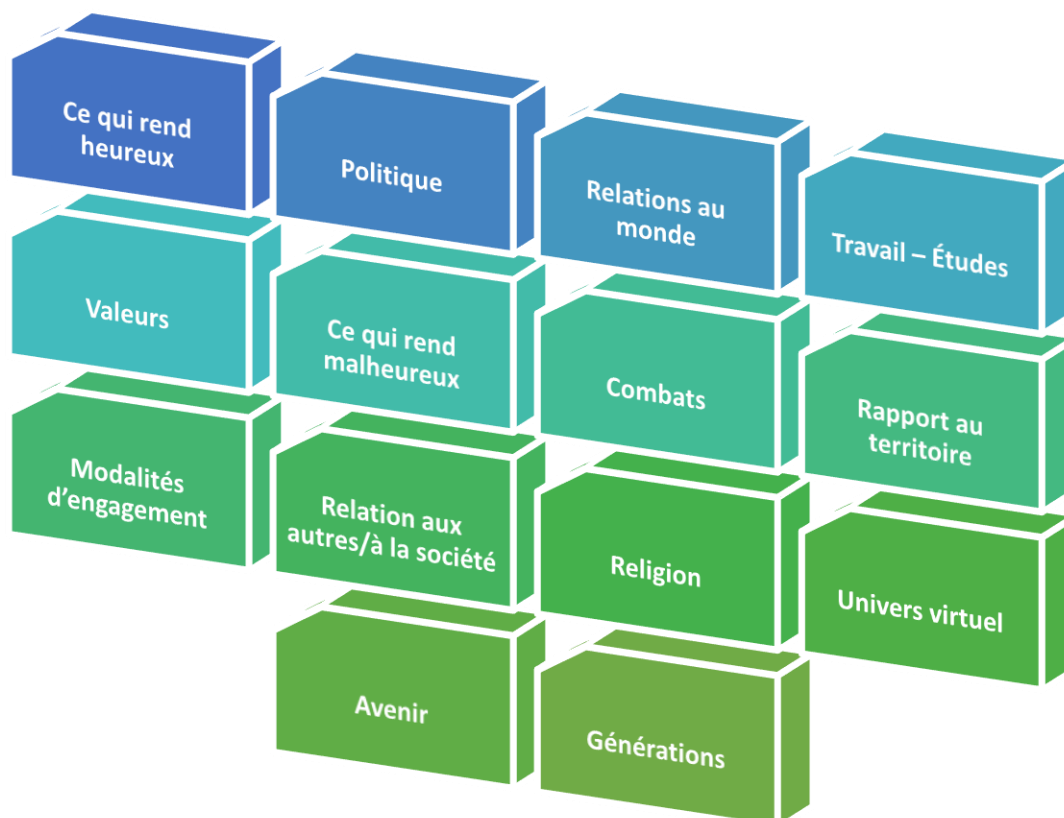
Ce qui rend heureux

Valeurs

Modalités d'engagement

Politique

Ce qui rend malheureux

Relation aux autres/à la société

Avenir

Relations au monde

Combats

Religion

Générations

Travail – Études

Rapport au territoire

Univers virtuel